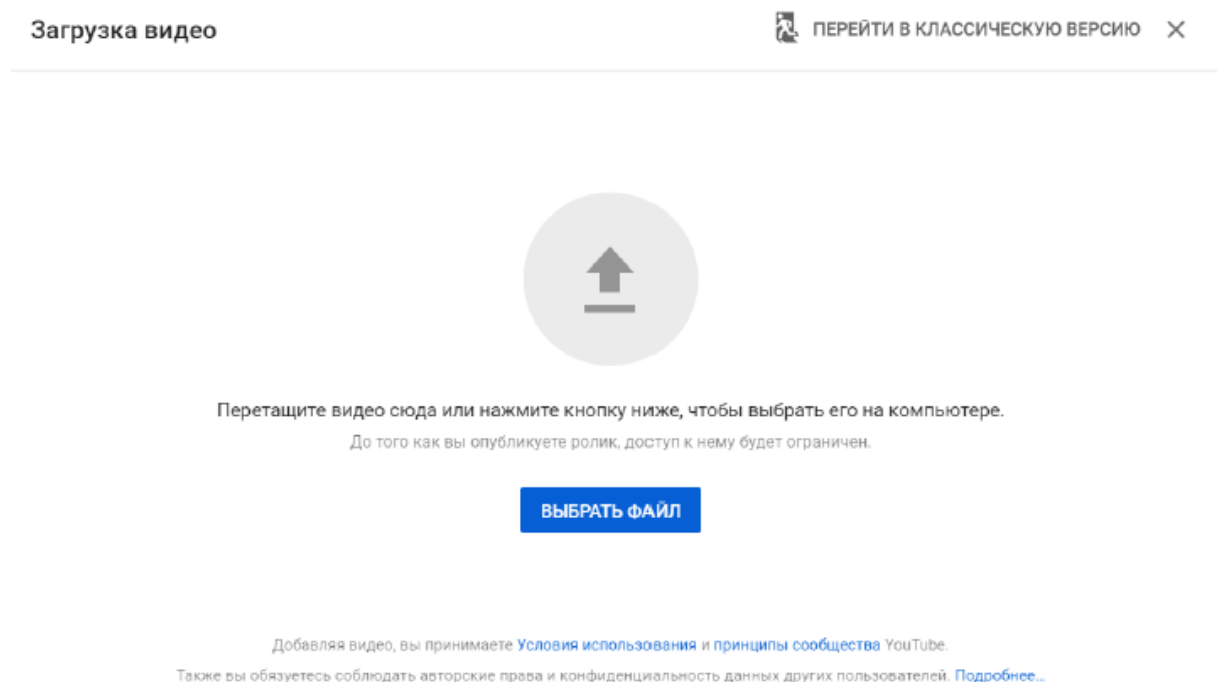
Загрузка видео

ПЕРЕЙТИ В КЛАССИЧЕСКУЮ ВЕРСИЮ ×

Перетащите видео сюда или нажмите кнопку ниже, чтобы выбрать его на компьютере.

До того как вы опубликуете ролик, доступ к нему будет ограничен.

ВЫБРАТЬ ФАЙЛ

Добавляя видео, вы принимаете Условия использования и принципы сообщества YouTube.

Также вы обязуетесь соблюдать авторские права и конфиденциальность данных других пользователей. Подробнее...